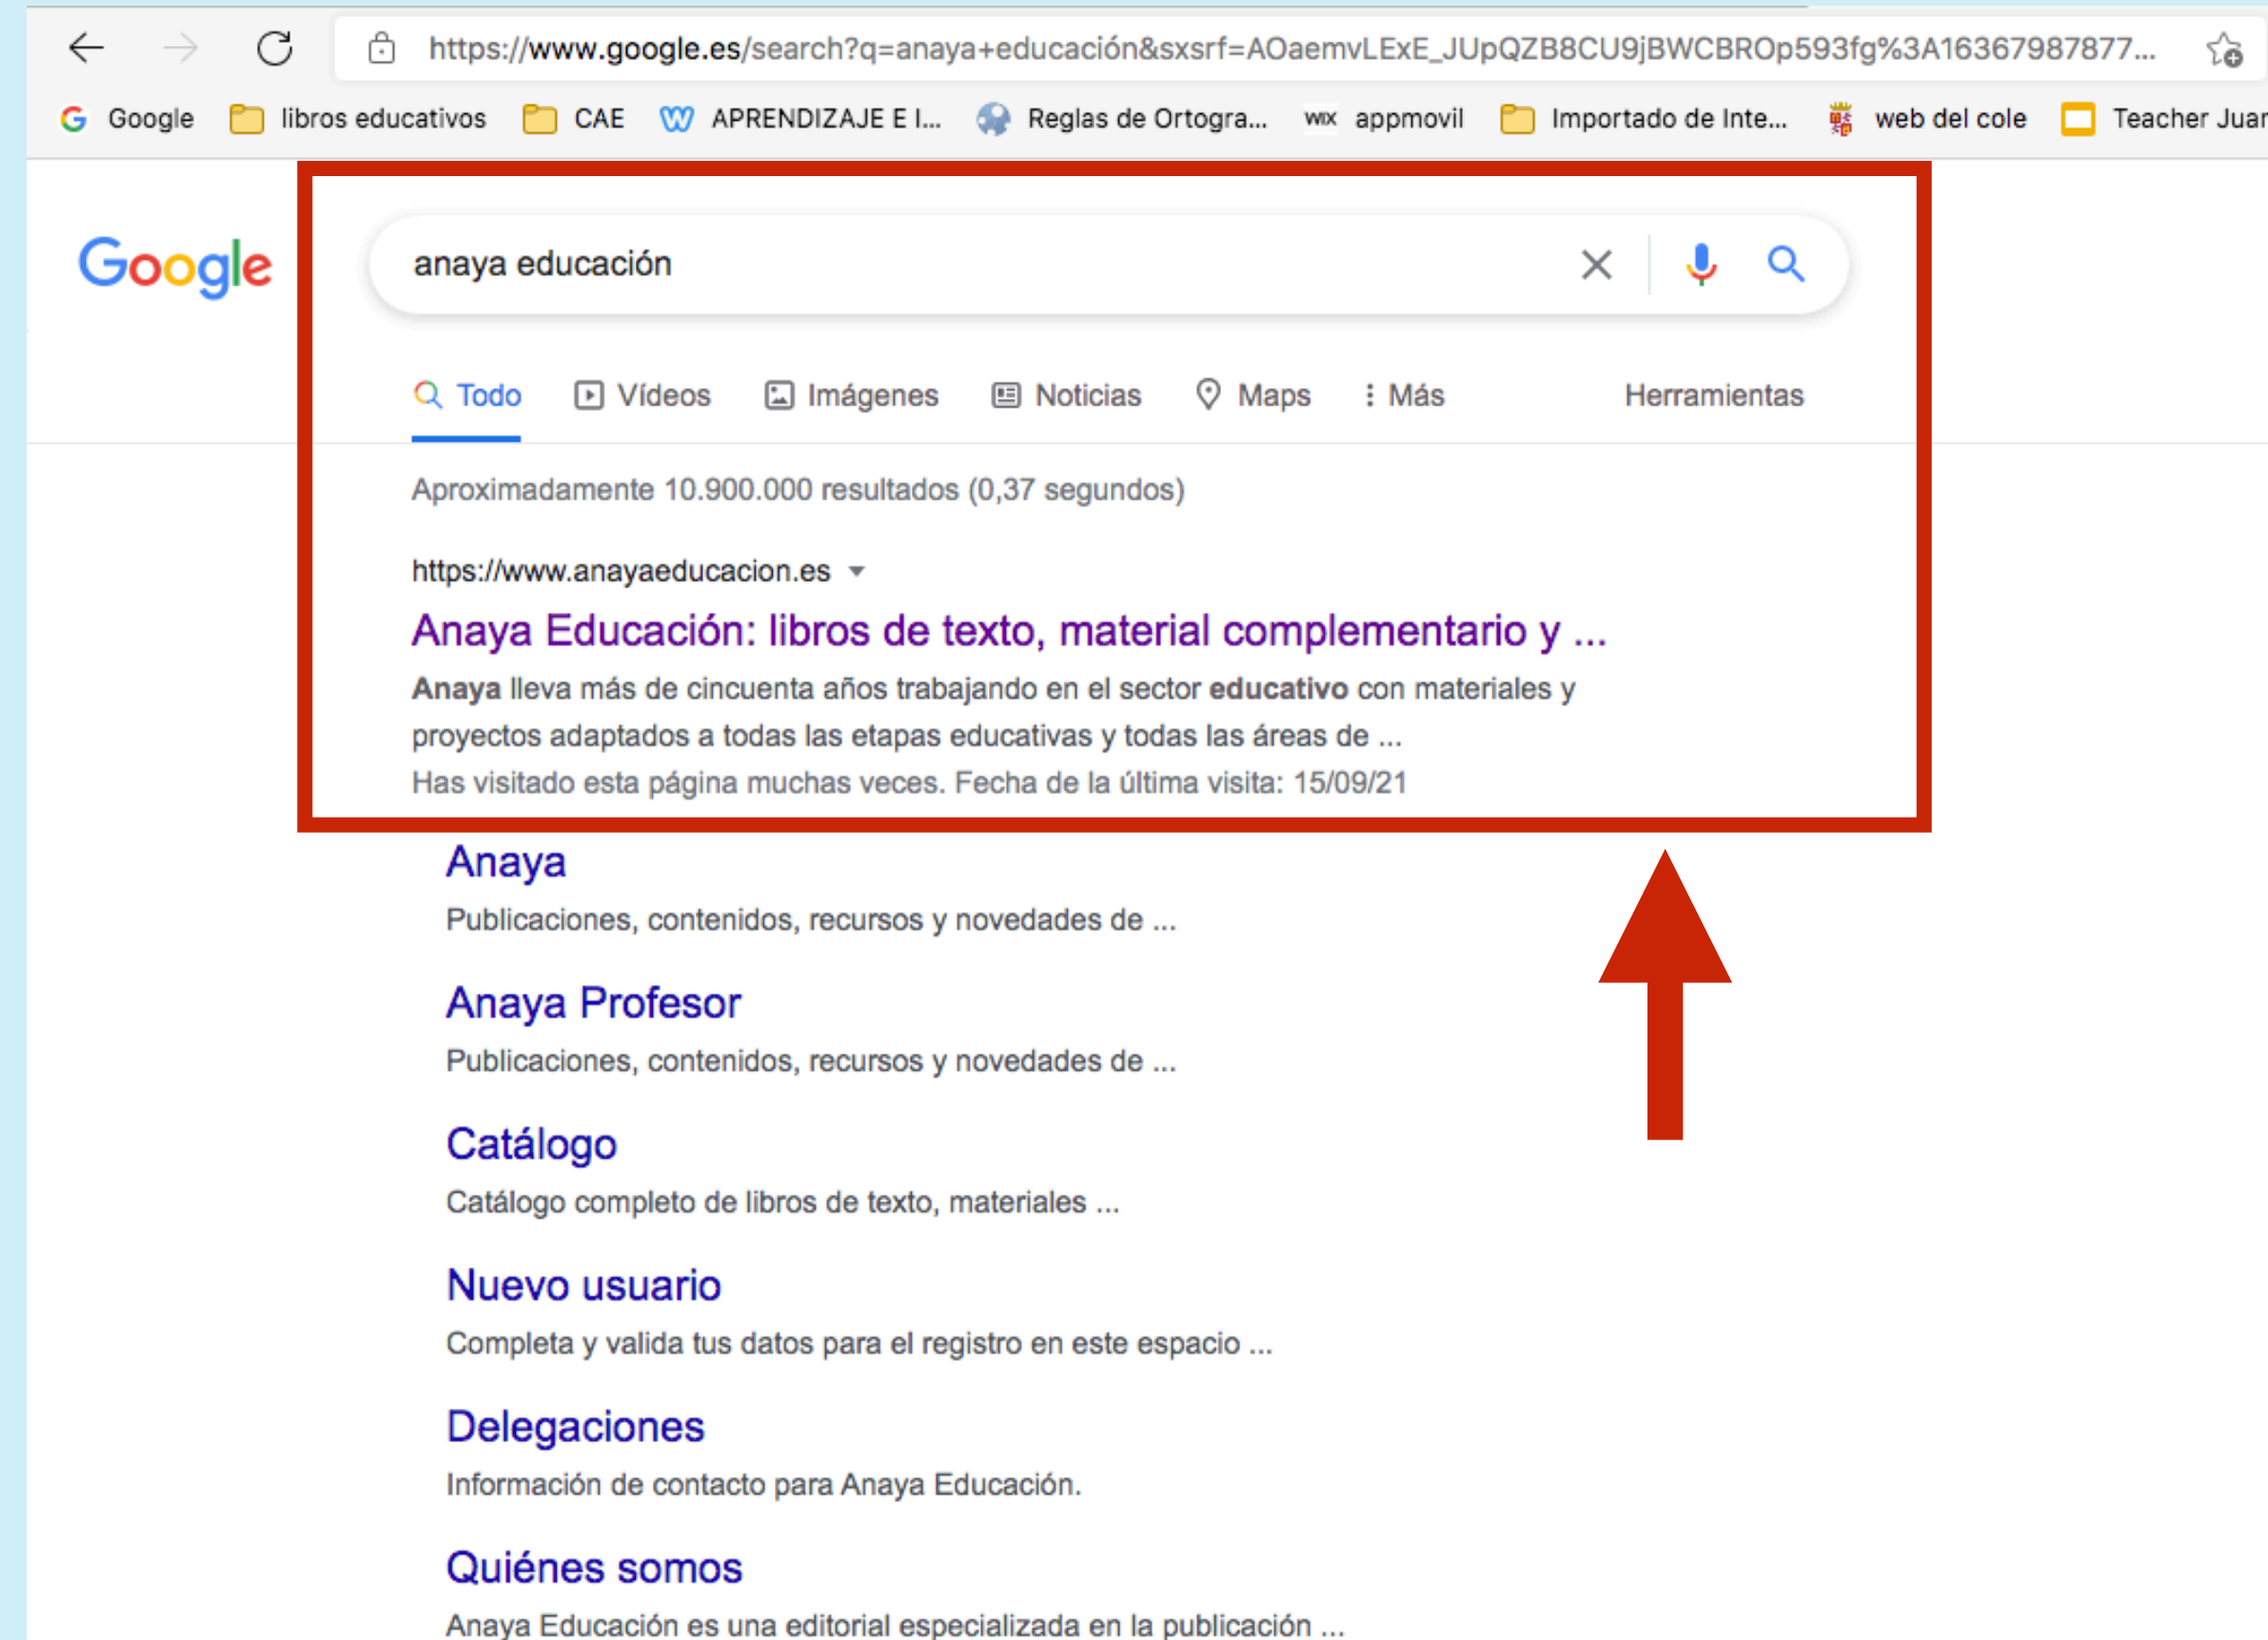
https://www.google.es/search?q=anaya+educación&sxsrf=AOaemvLExE_JUpQZB8CU9jBWCBROp593fg%3A16367987877...

Google libros educativos CAE APRENDIZAJE E I... Reglas de Ortogra... appmovil Importado de Inte... web del cole Teacher Juar

Google

anaya educación

Todo Vídeos Imágenes Noticias Maps Más Herramientas

Aproximadamente 10.900.000 resultados (0,37 segundos)

https://www.anayaeducacion.es

Anaya Educación: libros de texto, material complementario y ...

**Anaya** lleva más de cincuenta años trabajando en el sector **educativo** con materiales y proyectos adaptados a todas las etapas educativas y todas las áreas de ...
Has visitado esta página muchas veces. Fecha de la última visita: 15/09/21

Anaya
Publicaciones, contenidos, recursos y novedades de ...

Anaya Profesor
Publicaciones, contenidos, recursos y novedades de ...

Catálogo
Catálogo completo de libros de texto, materiales ...

Nuevo usuario
Completa y valida tus datos para el registro en este espacio ...

Delegaciones
Información de contacto para Anaya Educación.

Quiénes somos
Anaya Educación es una editorial especializada en la publicación ...